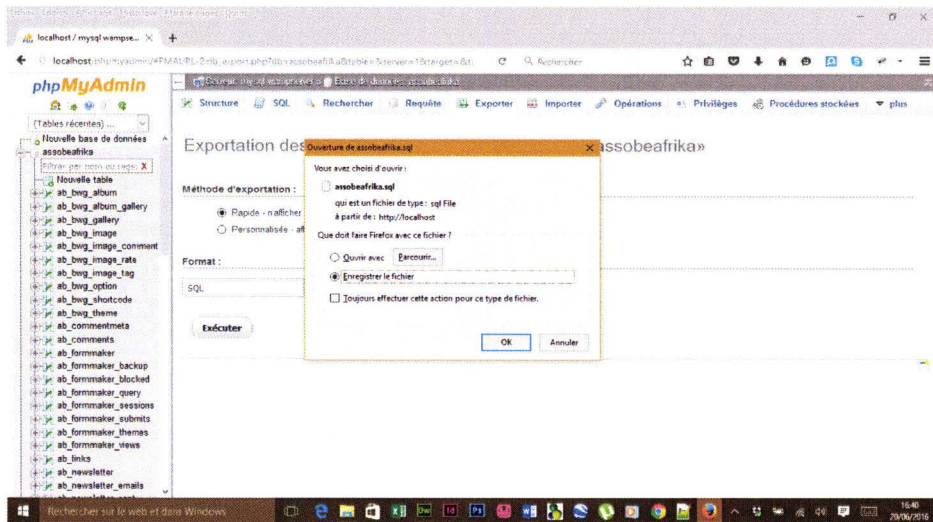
localhost / mysql wampse... ×

localhost/phpmyadmin/#PMAURL-2:db_export.php?db=assobeafrika&table=&server=1&target=&t

Rechercher

phpMyAdmin

(Tables récentes) ...

Nouvelle base de données

assobeafrika

Filtrer par nom ou regex

Nouvelle table

ab_bwg_album
ab_bwg_album_gallery
ab_bwg_gallery
ab_bwg_image
ab_bwg_image_comment
ab_bwg_image_rate
ab_bwg_image_tag
ab_bwg_option
ab_bwg_shortcode
ab_bwg_theme
ab_commentmeta
ab_comments
ab_formmaker
ab_formmaker_backup
ab_formmaker_blocked
ab_formmaker_query
ab_formmaker_sessions
ab_formmaker_submits
ab_formmaker_themes
ab_formmaker_views
ab_links
ab_newsletter
ab_newsletter_emails

Structure SQL Rechercher Requête Exporter Importer Opérations Privilèges Procédures stockées plus

Exportation des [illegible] assobeafrika»

Méthode d'exportation :

Rapide - n'afficher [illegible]

Personnalisée - af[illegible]

Format :

SQL

Exécuter

Ouverture de assobeafrika.sql

Vous avez choisi d'ouvrir :

assobeafrika.sql

qui est un fichier de type : sql File

à partir de : http://localhost

Que doit faire Firefox avec ce fichier ?

Ouvrir avec Parcourir...

Enregistrer le fichier

Toujours effectuer cette action pour ce type de fichier.

OK Annuler

Rechercher sur le web et dans Windows

16:40
20/06/2016